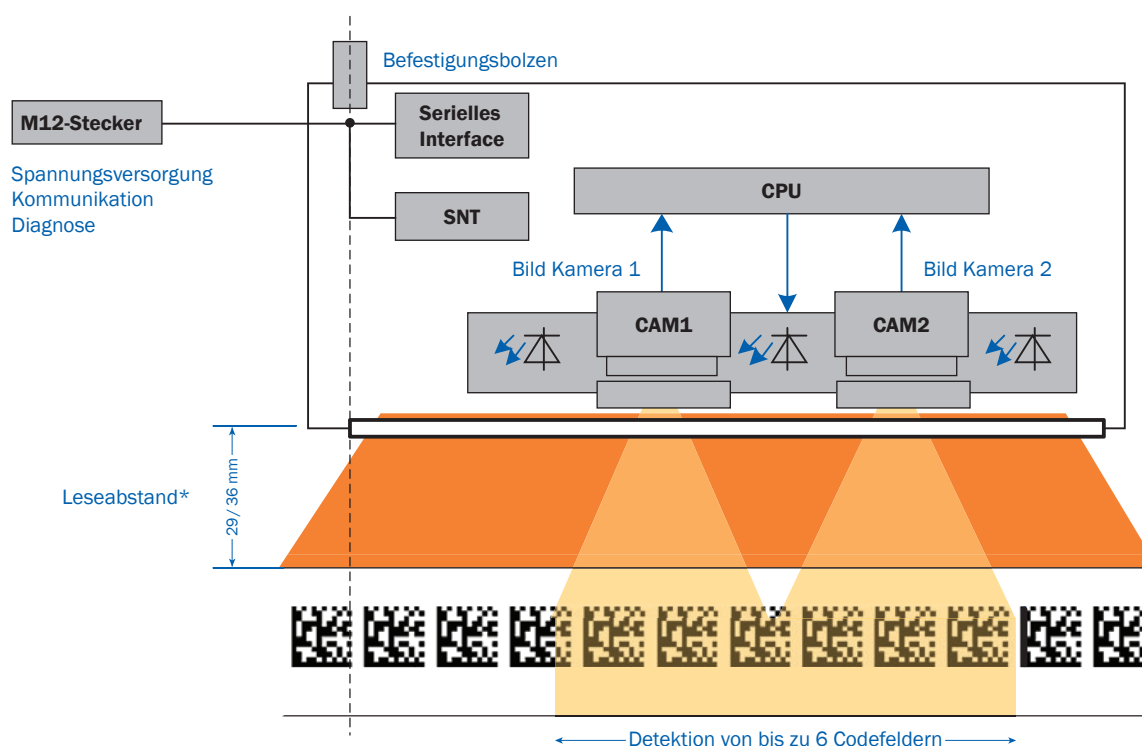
Befestigungsbolzen

M12-Stecker

Spannungsversorgung
Kommunikation
Diagnose

Serielles Interface

SNT

CPU

Bild Kamera 1

Bild Kamera 2

CAM1

CAM2

Leseabstand*

29/ 36 mm

Detektion von bis zu 6 Codefeldern